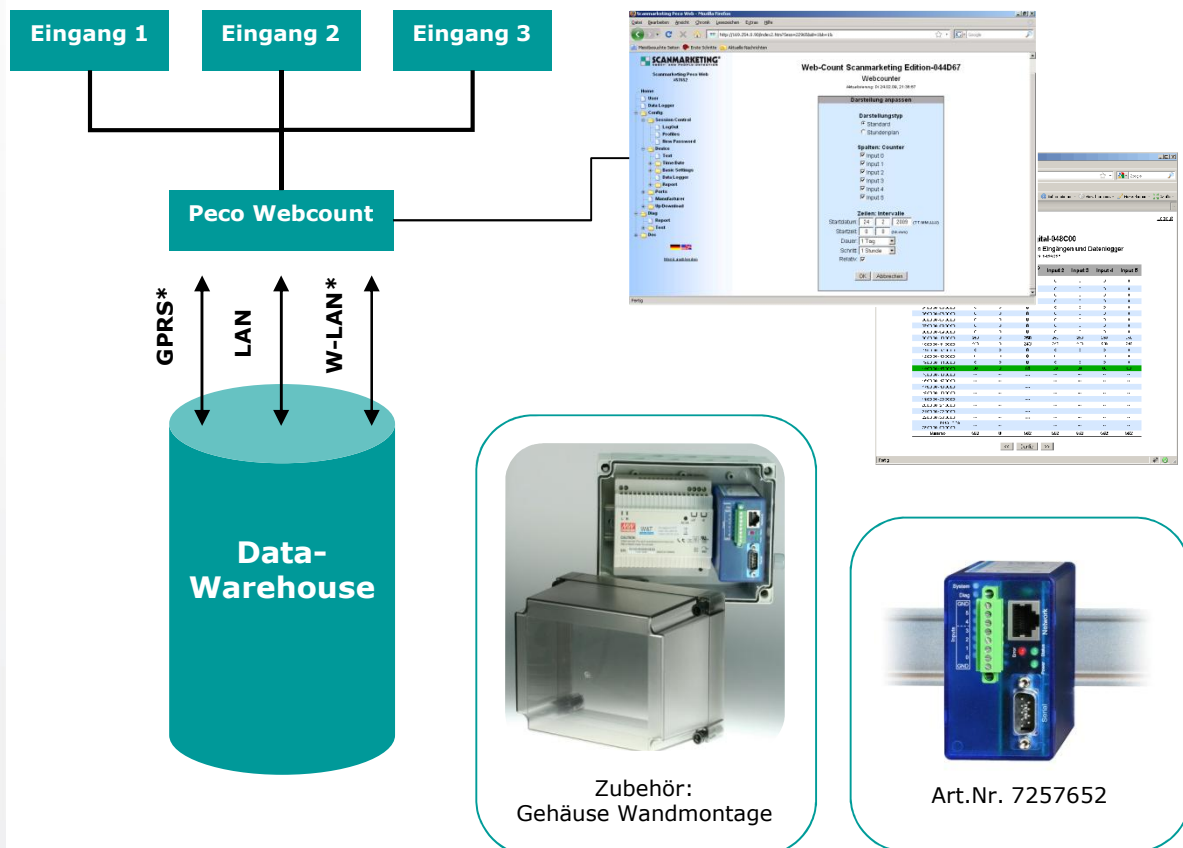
Eingang 1

Eingang 2

Eingang 3

Peco Webcount

GPRS*

LAN

W-LAN*

Data-Warehouse

Scanmarketing Peco Web - Mozilla Firefox

SCANMARKETING

Web-Count Scanmarketing Edition-044D67

Webcounter

Darstellung anpassen

Darstellungstyp

Standard

Stundenplan

Spalten: Counter

Input 0

Input 1

Input 2

Input 3

Input 4

Input 5

Zeilen: Intervalle

Startdatum

Startzeit

Dauer 1 Tag

Schritt 1 Stunde

Relativ

OK Abbrechen

Home

Data Logger

Config

Session Control

Logout

Profiles

New Password

Device

Test

Time/Date

Basic Settings

Data Logger

Report

Ports

Manufacturer

Up/Download

Diag

Report

Test

Doc

Fertig

ital-048C00

n Eingängen und Datenlogger

Input 3 Input 3 Input 4 Input 5

Fertig

Zubehör:
Gehäuse Wandmontage

Art.Nr. 7257652